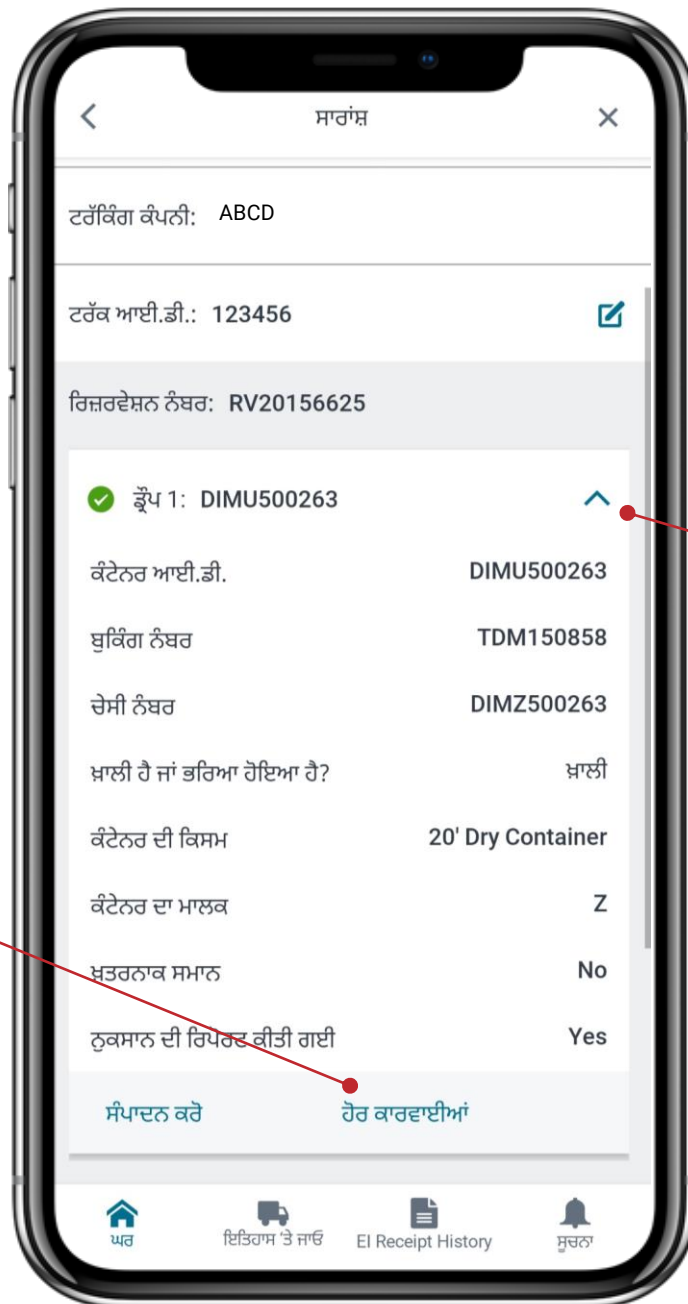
ਸਾਰਾਂਸ਼

ਟਰੱਕਿੰਗ ਕੰਪਨੀ: ABCD

ਟਰੱਕ ਆਈ.ਡੀ.: 123456

ਰਿਜ਼ਰਵੇਸ਼ਨ ਨੰਬਰ: RV20156625

ਡ੍ਰੌਪ 1: DIMU500263

| | |
|---|---|
| ਕੰਟੇਨਰ ਆਈ.ਡੀ. | DIMU500263 |
| ਬੁਕਿੰਗ ਨੰਬਰ | TDM150858 |
| ਚੇਸੀ ਨੰਬਰ | DIMZ500263 |
| ਖ਼ਾਲੀ ਹੈ ਜਾਂ ਭਰਿਆ ਹੋਇਆ ਹੈ? | ਖ਼ਾਲੀ |
| ਕੰਟੇਨਰ ਦੀ ਕਿਸਮ | 20' Dry Container |
| ਕੰਟੇਨਰ ਦਾ ਮਾਲਕ | Z |
| ਖ਼ਤਰਨਾਕ ਸਮਾਨ | No |
| ਨੁਕਸਾਨ ਦੀ ਰਿਪੋਰਟ ਕੀਤੀ ਗਈ | Yes |

ਸੰਪਾਦਨ ਕਰੋ ਹੋਰ ਕਾਰਵਾਈਆਂ

ਘਰ ਇਤਿਹਾਸ 'ਤੇ ਜਾਓ EI Receipt History ਸੂਚਨਾ